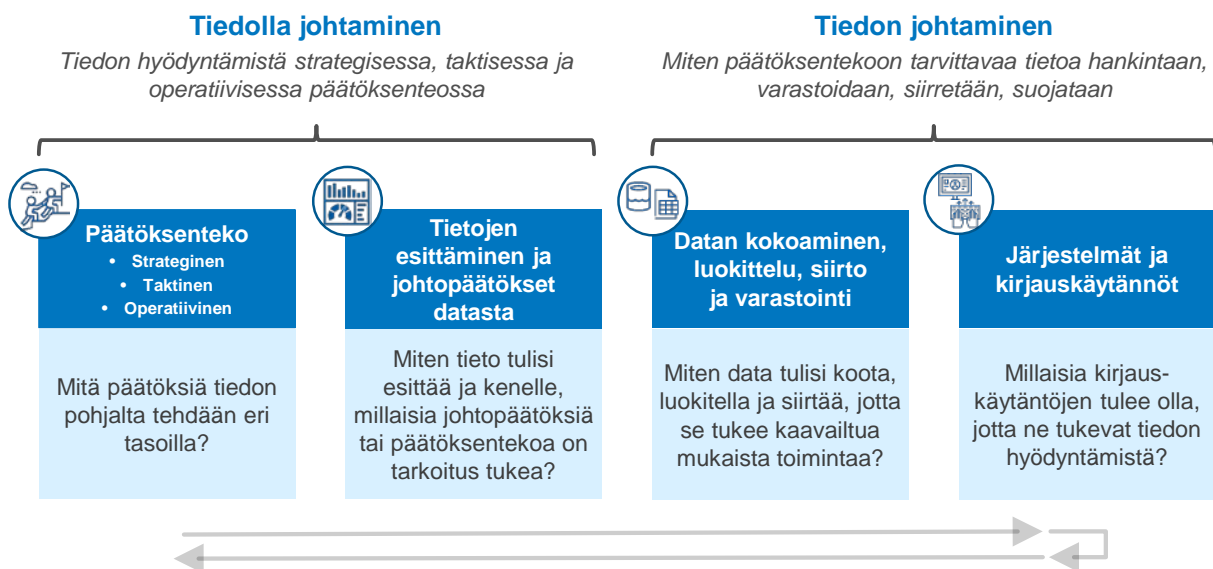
Tiedolla johtaminen

Tiedon hyödyntämistä strategisessa, taktisessa ja operatiivisessa päätöksenteossa

Tiedon johtaminen

Miten päätöksentekoon tarvittavaa tietoa hankintaan, varastoidaan, siirretään, suojataan

Päätöksenteko
• Strateginen
• Taktinen
• Operatiivinen

Mitä päätöksiä tiedon pohjalta tehdään eri tasoilla?

Tietojen esittäminen ja johtopäätökset datasta

Miten tieto tulisi esittää ja kenelle, millaisia johtopäätöksiä tai päätöksentekoa on tarkoitus tukea?

Datan kokoaminen, luokittelu, siirto ja varastointi

Miten data tulisi koota, luokitella ja siirtää, jotta se tukee kaavailtua mukaista toimintaa?

Järjestelmät ja kirjauskäytännöt

Millaisia kirjauskäytäntöjen tulee olla, jotta ne tukevat tiedon hyödyntämistä?